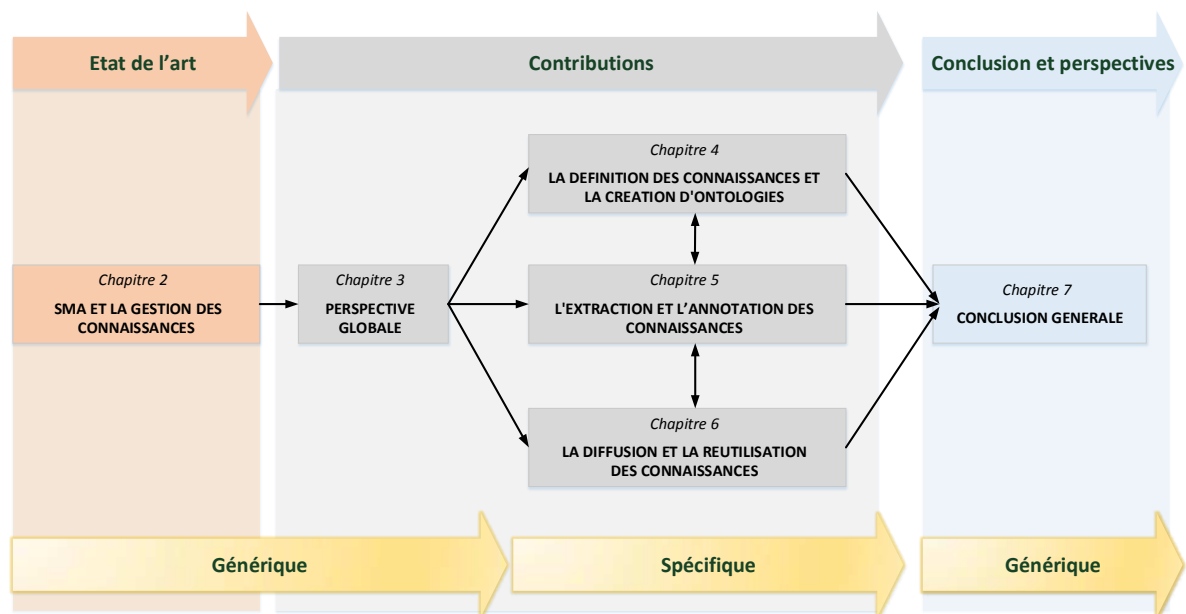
Etat de l'art

Contributions

Conclusion et perspectives

Chapitre 2
SMA ET LA GESTION DES CONNAISSANCES

Chapitre 3
PERSPECTIVE GLOBALE

Chapitre 4
LA DEFINITION DES CONNAISSANCES ET LA CREATION D'ONTOLOGIES

Chapitre 5
L'EXTRACTION ET L'ANNOTATION DES CONNAISSANCES

Chapitre 6
LA DIFFUSION ET LA REUTILISATION DES CONNAISSANCES

Chapitre 7
CONCLUSION GENERALE

Générique

Spécifique

Générique